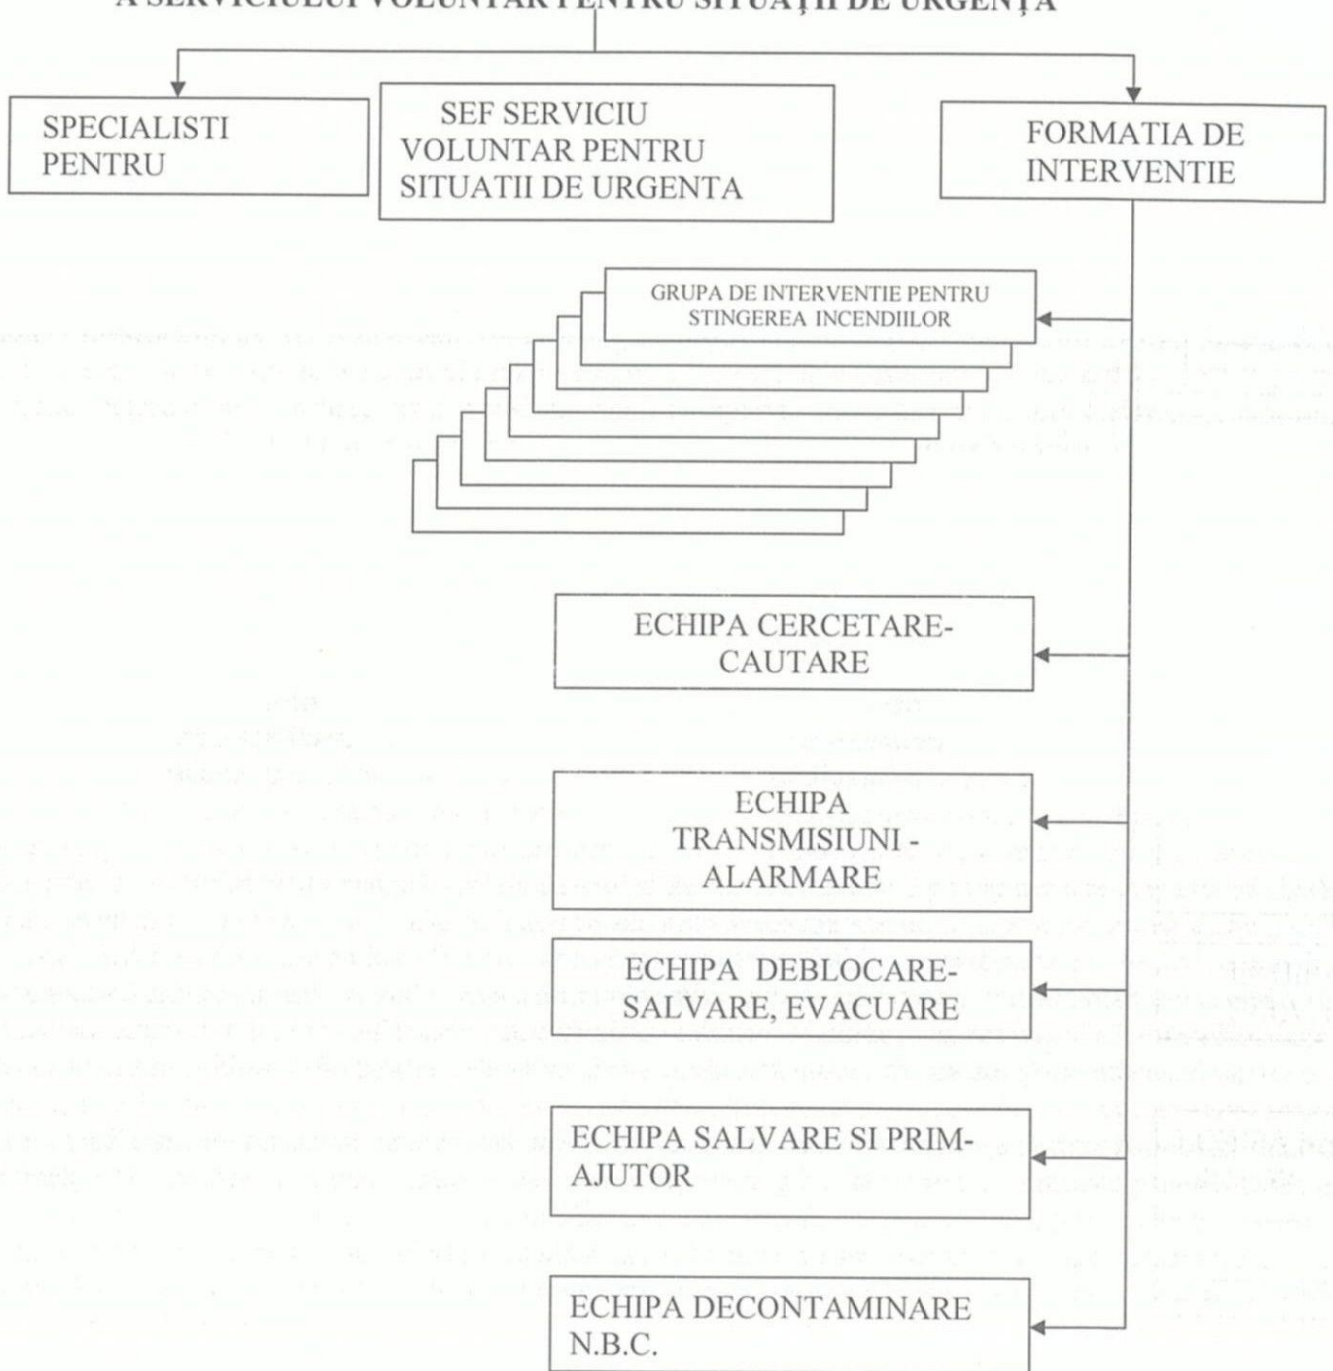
A SERVICIULUI VOLUNTAR PENTRU SITUAȚII DE URGENȚĂ

SPECIALISTI PENTRU

SEF SERVICIU VOLUNTAR PENTRU SITUATII DE URGENTA

FORMATIA DE INTERVENTIE

GRUPA DE INTERVENTIE PENTRU STINGEREA INCENDIILOR

ECHIPA CERCETARE-CAUTARE

ECHIPA TRANSMISIUNI - ALARMARE

ECHIPA DEBLOCARE-SALVARE, EVACUARE

ECHIPA SALVARE SI PRIM-AJUTOR

ECHIPA DECONTAMINARE N.B.C.